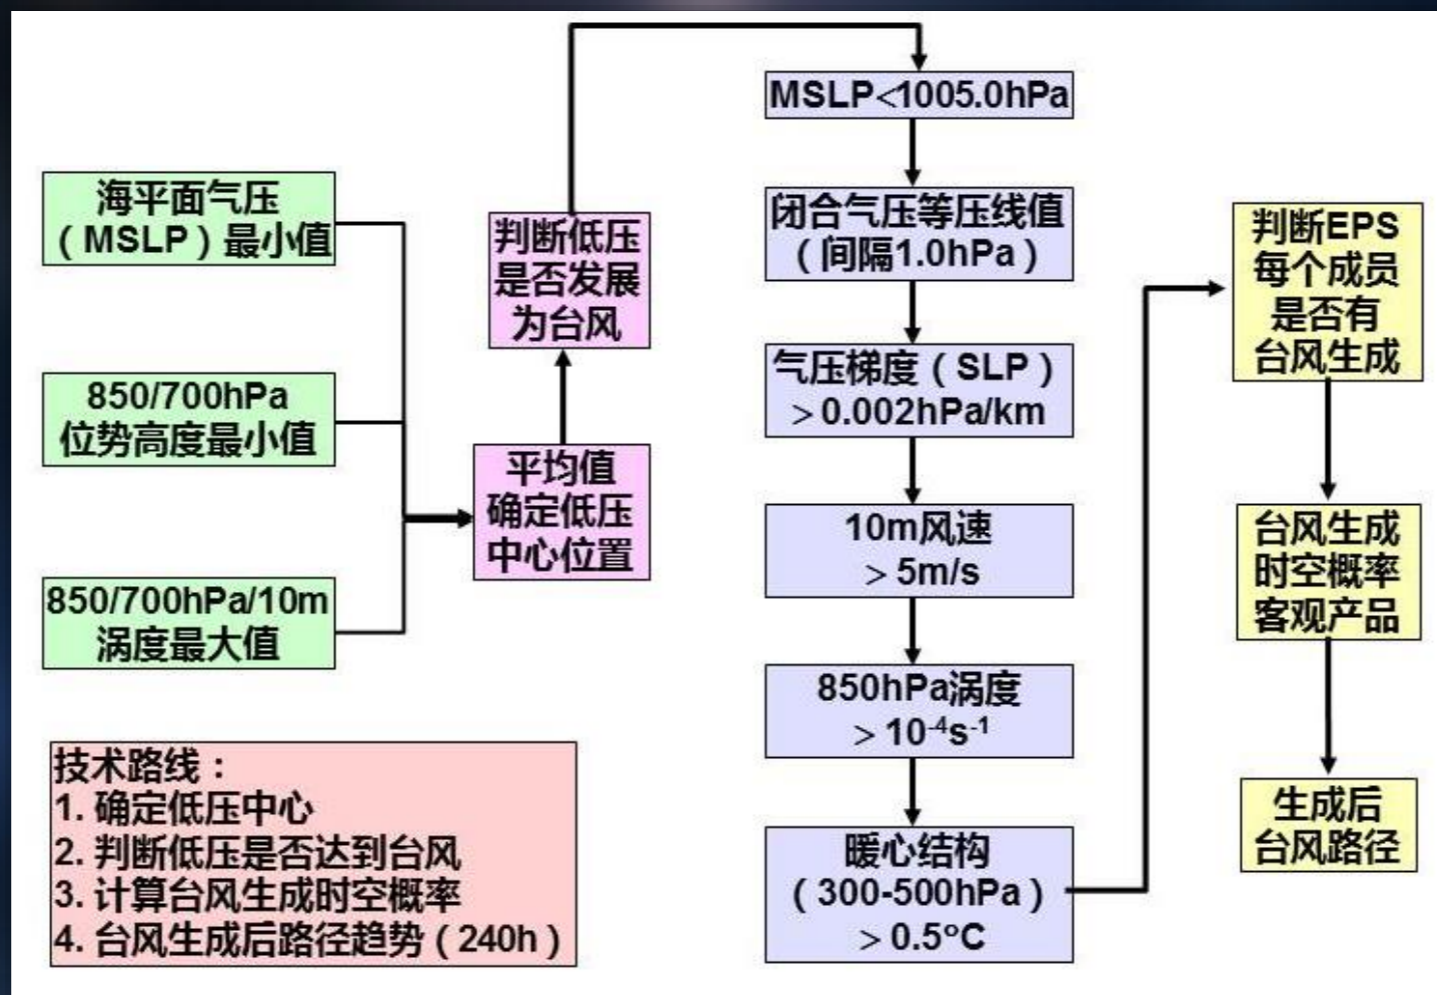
海平面气压
（MSLP）最小值

850/700hPa
位势高度最小值

850/700hPa/10m
涡度最大值

平均值
确定低压
中心位置

判断低压
是否发展
为台风

MSLP<1005.0hPa

闭合气压等压线值
（间隔1.0hPa）

气压梯度（SLP）
>0.002hPa/km

10m风速
>5m/s

850hPa涡度
$>10^{-4}s^{-1}$

暖心结构
（300-500hPa）
>0.5°C

判断EPS
每个成员
是否有
台风生成

台风生成
时空概率
客观产品

生成后
台风路径

技术路线：
1. 确定低压中心
2. 判断低压是否达到台风
3. 计算台风生成时空概率
4. 台风生成后路径趋势（240h）